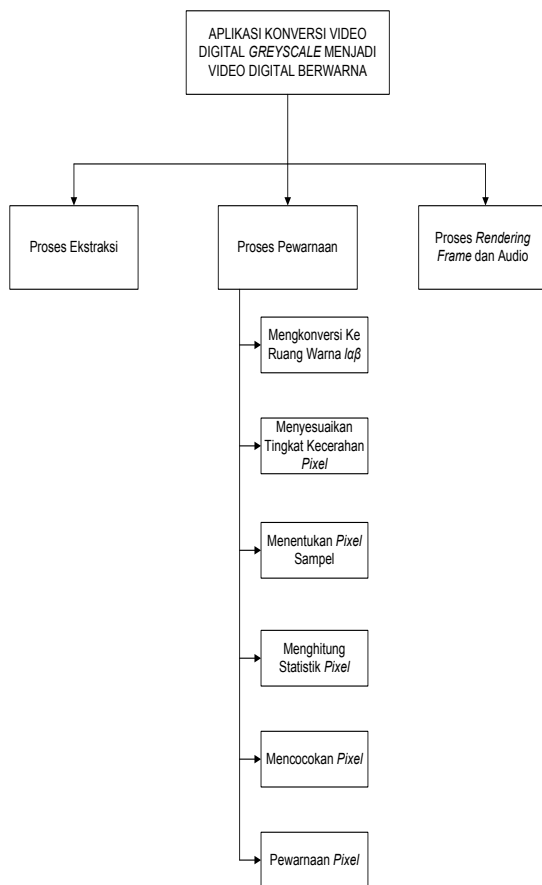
APLIKASI KONVERSI VIDEO DIGITAL GREYSCALE MENJADI VIDEO DIGITAL BERWARNA

Proses Ekstraksi

Proses Pewarnaan

Proses Rendering Frame dan Audio

Mengkonversi Ke Ruang Warna $l\alpha\beta$

Menyesuaikan Tingkat Kecerahan Pixel

Menentukan Pixel Sampel

Menghitung Statistik Pixel

Mencocokan Pixel

Pewarnaan Pixel